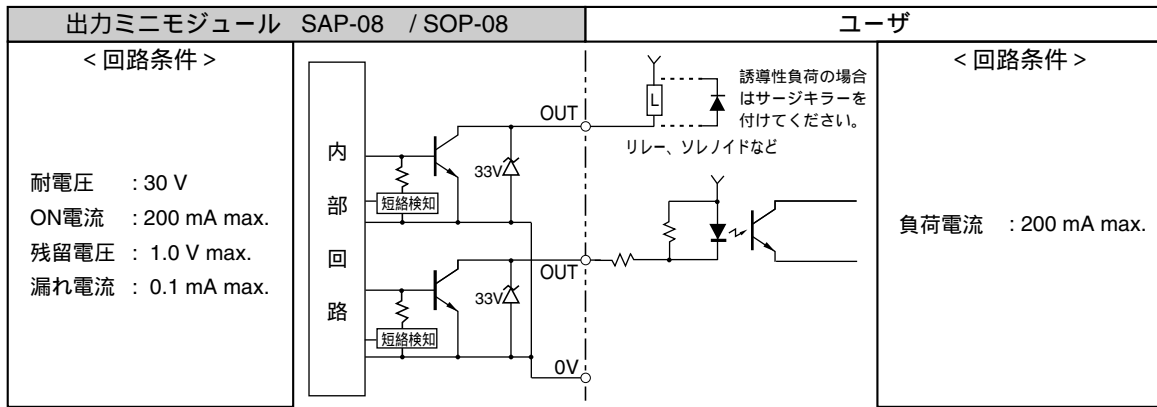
| 出力ミニモジュール SAP-08 / SOP-08 | | ユーザ |
|---|---|---|
| < 回路条件 > | | < 回路条件 > |

耐電圧 : 30 V
ON電流 : 200 mA max.
残留電圧 : 1.0 V max.
漏れ電流 : 0.1 mA max.

内部回路

短絡検知

33V

OUT

短絡検知

33V

OUT

0V

L

誘導性負荷の場合はサージキラーを付けてください。

リレー、ソレノイドなど

負荷電流 : 200 mA max.